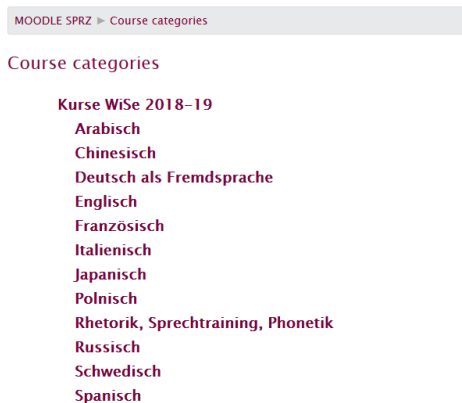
MOODLE SPRZ ► Course categories

Course categories

Kurse WiSe 2018-19

Arabisch

Chinesisch

Deutsch als Fremdsprache

Englisch

Französisch

Italienisch

Japanisch

Polnisch

Rhetorik, Sprechtraining, Phonetik

Russisch

Schwedisch

Spanisch